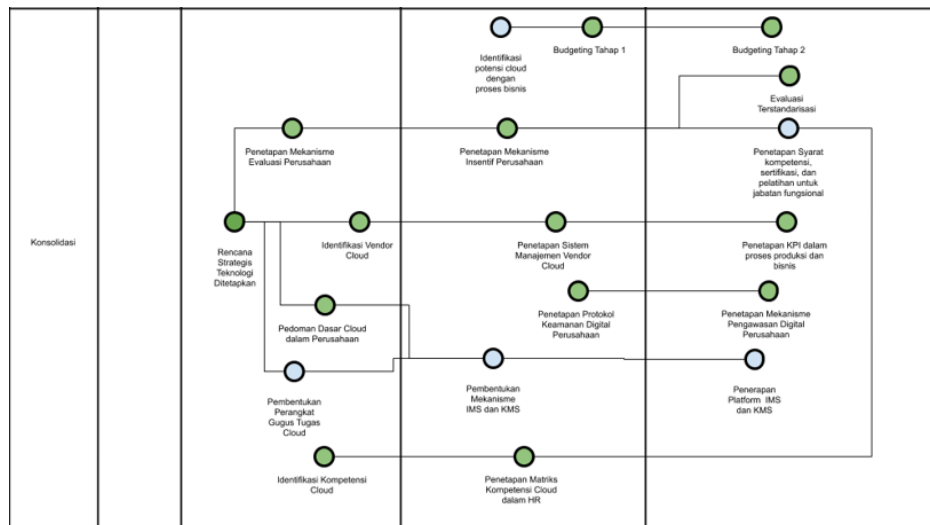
Konsolidasi

Identifikasi potensi cloud dengan proses bisnis

Budgeting Tahap 1

Budgeting Tahap 2

Evaluasi Terstandarisasi

Penetapan Mekanisme Evaluasi Perusahaan

Penetapan Mekanisme Insentif Perusahaan

Penetapan Syarat kompetensi, sertifikasi, dan pelatihan untuk jabatan fungsional

Rencana Strategis Teknologi Ditetapkan

Identifikasi Vendor Cloud

Penetapan Sistem Manajemen Vendor Cloud

Penetapan KPI dalam proses produksi dan bisnis

Penetapan Protokol Keamanan Digital Perusahaan

Penetapan Mekanisme Pengawasan Digital Perusahaan

Pedoman Dasar Cloud dalam Perusahaan

Pembentukan Mekanisme IMS dan KMS

Penerapan Platform IMS dan KMS

Pembentukan Perangkat Gugus Tugas Cloud

Identifikasi Kompetensi Cloud

Penetapan Matriks Kompetensi Cloud dalam HR